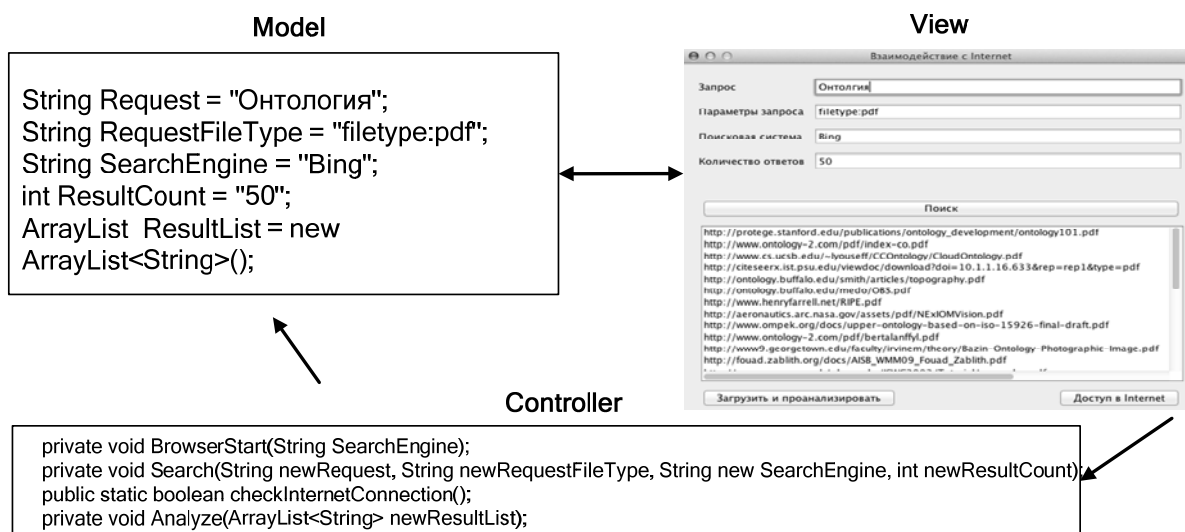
Model

String Request = "Онтология";
String RequestFileType = "filetype:pdf";
String SearchEngine = "Bing";
int ResultCount = "50";
ArrayList ResultList = new ArrayList<String>();

View

Взаимодействие с Internet

Запрос Онтолгия
Параметры запроса filetype:pdf
Поисковая система Bing
Количество ответов 50

Поиск

http://protege.stanford.edu/publications/ontology_development/ontology101.pdf
http://www.ontology-2.com/pdf/index-co.pdf
http://www.cs.ucsb.edu/~lyouseff/CCOntology/CloudOntology.pdf
http://citeseerx.ist.psu.edu/viewdoc/download?doi=10.1.1.16.633&rep=rep1&type=pdf
http://ontology.buffalo.edu/smith/articles/topography.pdf
http://ontology.buffalo.edu/medo/OBS.pdf
http://www.henryfarrell.net/RIPE.pdf
http://aeronautics.arc.nasa.gov/assets/pdf/NExIOMVision.pdf
http://www.ompek.org/docs/upper-ontology-based-on-iso-15926-final-draft.pdf
http://www.ontology-2.com/pdf/bertalanffyl.pdf
http://www9.georgetown.edu/faculty/irvinem/theory/Bazin-Ontology-Photographic-Image.pdf
http://fouad.zablith.org/docs/AISB_WMM09_Fouad_Zablith.pdf
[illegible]

Загрузить и проанализировать
Доступ в Internet

Controller

private void BrowserStart(String SearchEngine);
private void Search(String newRequest, String newRequestFileType, String new SearchEngine, int newResultCount);
public static boolean checkInternetConnection();
private void Analyze(ArrayList<String> newResultList);